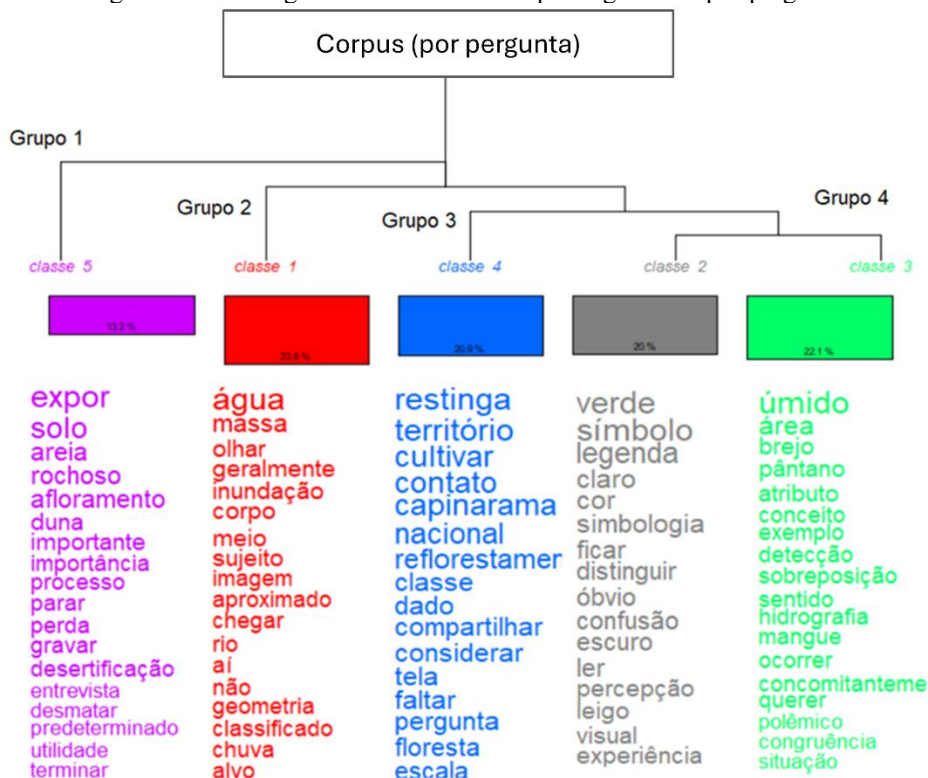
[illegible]

Corpus (por pergunta)

Grupo 1

Grupo 2

Grupo 3

Grupo 4

classe 5

classe 1

classe 4

classe 2

classe 3

13,2 %

23,8 %

20,9 %

20 %

22,1 %

expor
solo
areia
rochoso
afloramento
duna
importante
importância
processo
parar
perda
gravar
desertificação
entrevista
desmatar
predeterminado
utilidade
terminar

água
massa
olhar
geralmente
inundação
corpo
meio
sujeito
imagem
aproximado
chegar
rio
aí
não
geometria
classificado
chuva
alvo

restinga
território
cultivar
contato
capinarama
nacional
reflorestamer
classe
dado
compartilhar
considerar
tela
faltar
pergunta
floresta
escala

verde
símbolo
legenda
claro
cor
simbologia
ficar
distinguir
óbvio
confusão
escuro
ler
percepção
leigo
visual
experiência

úmido
área
brejo
pântano
atributo
conceito
exemplo
detecção
sobreposição
sentido
hidrografia
mangue
ocorrer
concomitanteme
querer
polêmico
congruência
situação